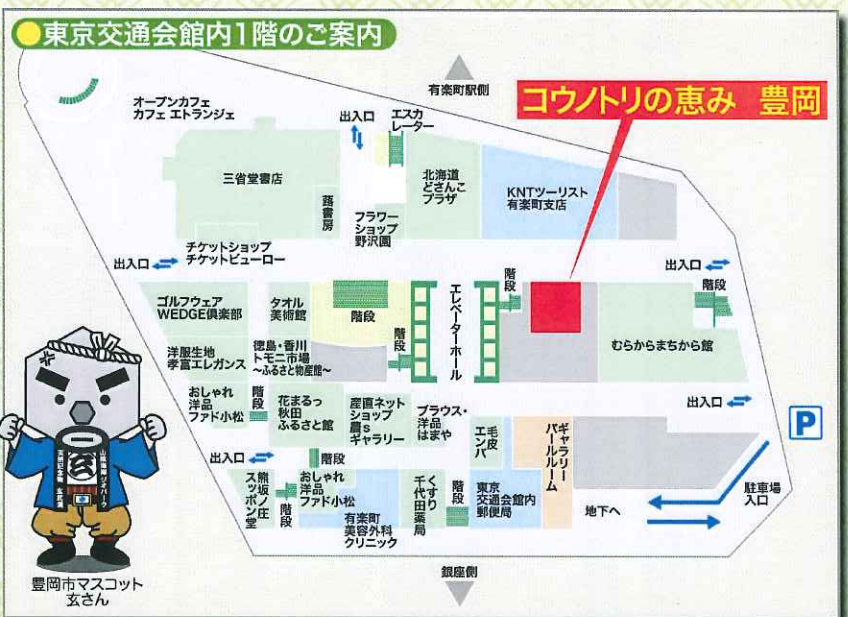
東京交通会館内1階のご案内

有楽町駅側

コウノトリの恵み　豊岡

オープンカフェ
カフェ エトランジェ

出入口

エスカレーター

三省堂書店

露書房

フラワーショップ野沢園

北海道どさんこプラザ

KNTツーリスト有楽町支店

チケットショップ
チケットビューロー

出入口

階段

出入口

階段

ゴルフウェア
WEDGE倶楽部

タオル美術館

階段

階段

エレベーターホール

むらからまちから館

洋服生地
孝富エレガンス

徳島・香川
トモニ市場
～ふるさと物産館～

おしゃれ洋品
ファド小松

階段

花まるっ
秋田
ふるさと館

産直ネットショップ
農s
ギャラリー

ブラウス・洋品
はまや

毛皮
エンバ

ギャラリー
パールルーム

出入口

P

出入口

階段

熊坂スッポン堂

階段

おしゃれ洋品
ファド小松

くすり
千代田薬局

階段

東京交通会館内郵便局

地下へ

駐車場入口

有楽町
美容外科
クリニック

銀座側

豊岡市マスコット
玄さん